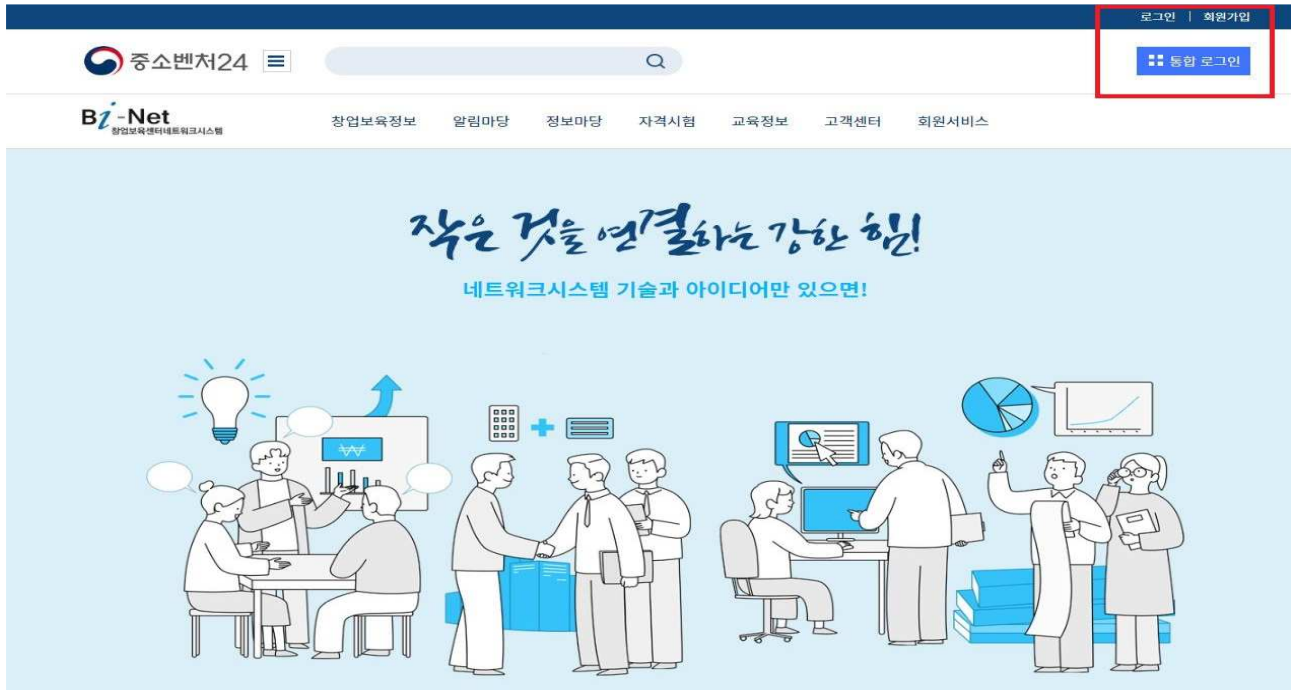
로그인 | 회원가입

중소벤처24

통합 로그인

Bi-Net
창업보육센터네트워크시스템

창업보육정보 알림마당 정보마당 자격시험 교육정보 고객센터 회원서비스

작은 것을 연결하는 강한 힘!

네트워크시스템 기술과 아이디어만 있으면!

₩